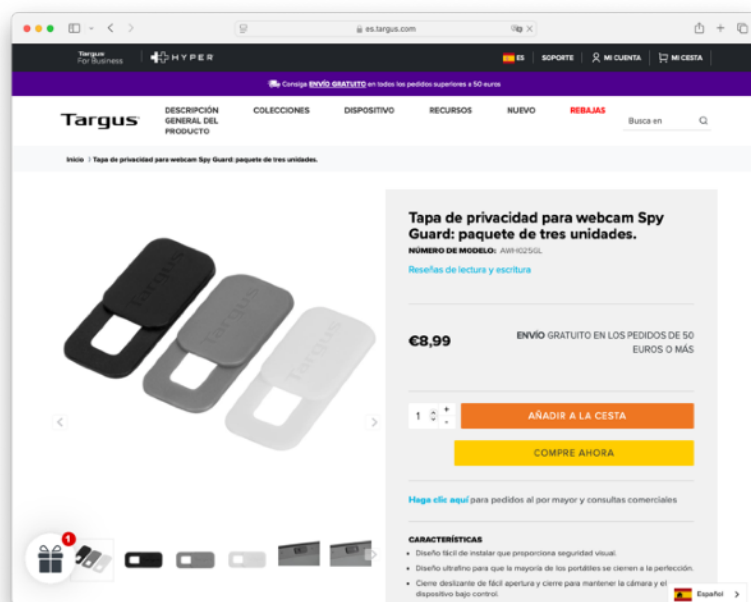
es.targus.com

Targus For Business | HYPER

ES | SOPORTE | MI CUENTA | MI CESTA

Consiga ENVÍO GRATUITO en todos los pedidos superiores a 50 euros

Targus

DESCRIPCIÓN GENERAL DEL PRODUCTO | COLECCIONES | DISPOSITIVO | RECURSOS | NUEVO | REBAJAS | Busca en

Inicio > Tapa de privacidad para webcam Spy Guard: paquete de tres unidades.

Tapa de privacidad para webcam Spy Guard: paquete de tres unidades.

NÚMERO DE MODELO: AWH025GL

Reseñas de lectura y escritura

€8,99

ENVÍO GRATUITO EN LOS PEDIDOS DE 50 EUROS O MÁS

1

AÑADIR A LA CESTA

COMPRE AHORA

Haga clic aquí para pedidos al por mayor y consultas comerciales

CARACTERÍSTICAS

• Diseño fácil de instalar que proporciona seguridad visual.

• Diseño ultrafino para que la mayoría de los portátiles se cierren a la perfección.

• Cierre deslizante de fácil apertura y cierre para mantener la cámara y el dispositivo bajo control.

1

Español